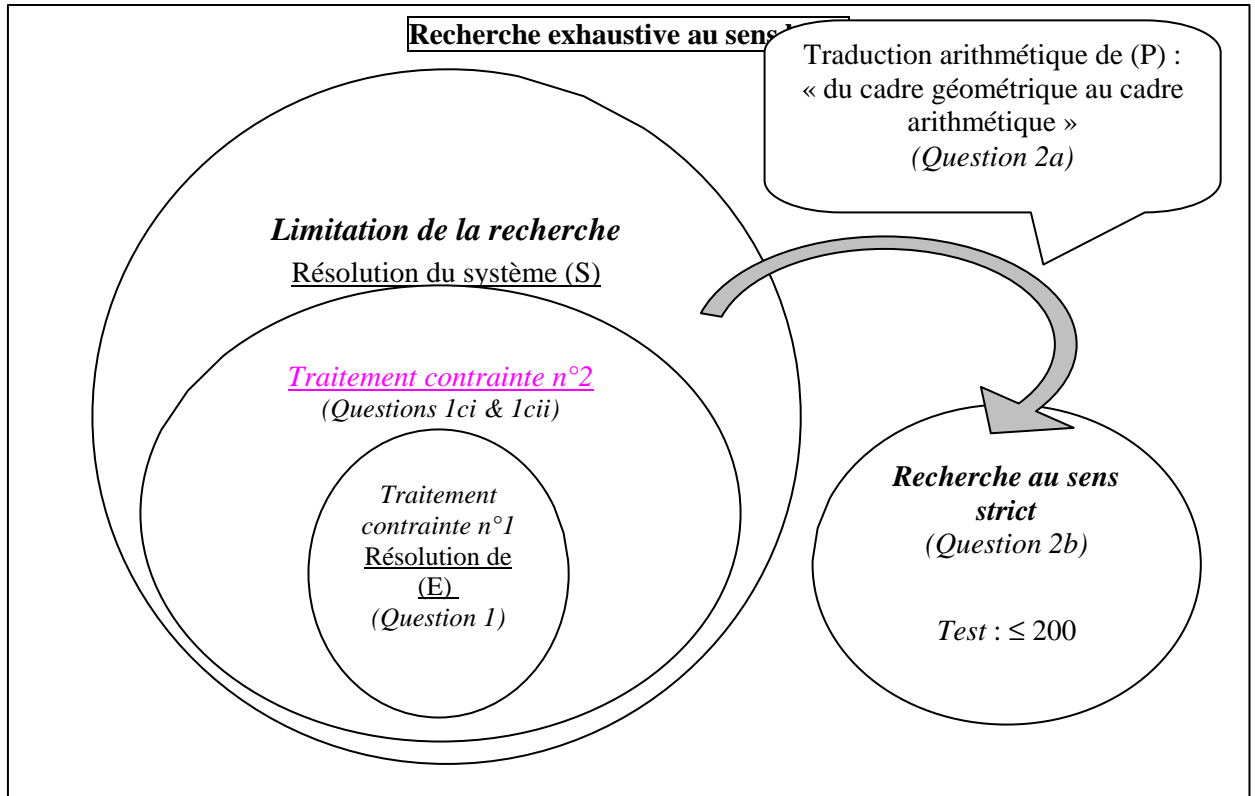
Recherche exhaustive au sens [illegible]

Traduction arithmétique de (P) : « du cadre géométrique au cadre arithmétique »
(Question 2a)

Limitation de la recherche
Résolution du système (S)

Traitement contrainte n°2
(Questions 1ci & 1cii)

Traitement contrainte n°1
Résolution de (E)
(Question 1)

Recherche au sens strict
(Question 2b)

Test : $\leq 200$